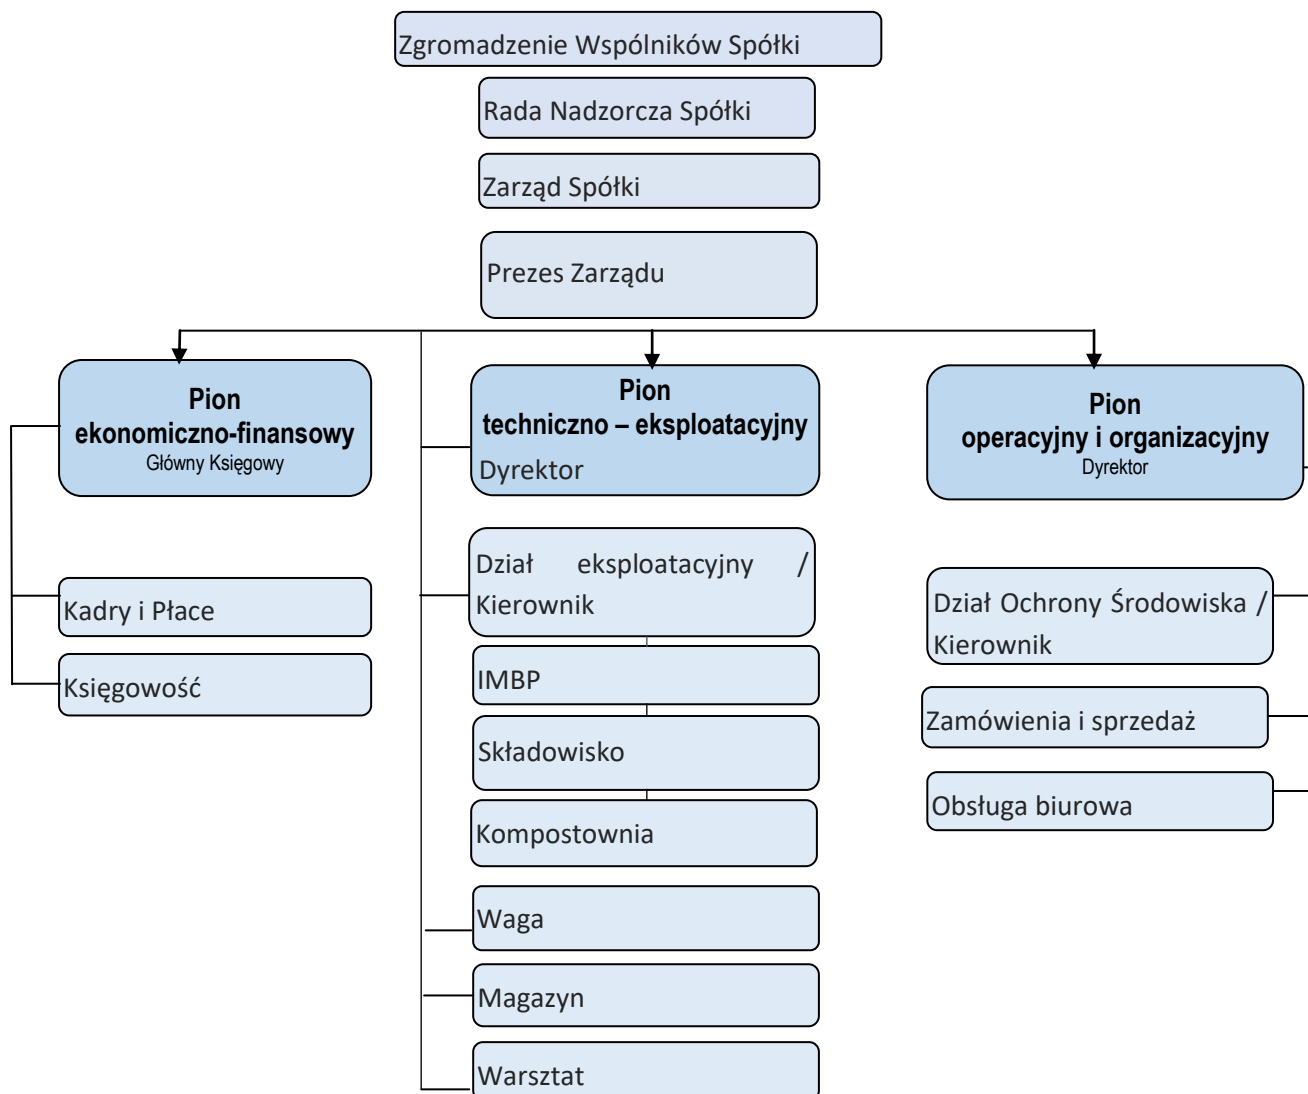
Zgromadzenie Wspólników Spółki

Rada Nadzorcza Spółki

Zarząd Spółki

Prezes Zarządu

**Pion ekonomiczno-finansowy**
Główny Księgowy

Kadry i Płace

Księgowość

**Pion techniczno – eksploatacyjny**
Dyrektor

Dział eksploatacyjny / Kierownik

IMBP

Składowisko

Kompostownia

Waga

Magazyn

Warsztat

**Pion operacyjny i organizacyjny**
Dyrektor

Dział Ochrony Środowiska / Kierownik

Zamówienia i sprzedaż

Obsługa biurowa